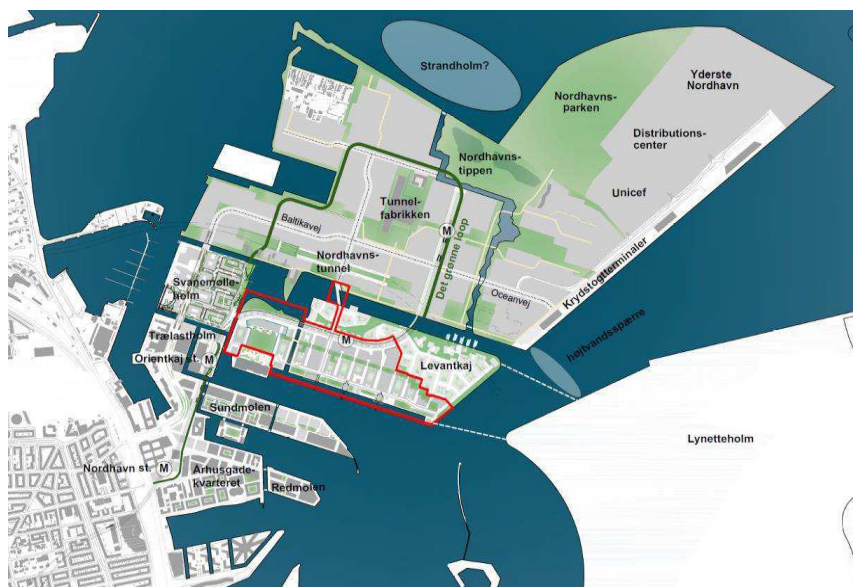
Strandholm?

Yderste Nordhavn

Nordhavnsparken

Distributionscenter

Nordhavnstippen

Unicef

Baltikavej

Tunnelfabrikken

M

Det grønne loop

Nordhavnstunnel

Oceanvej

Krydstogtterminaler

Svanemølleholm

højvandsspærre

Trælastholm

Orientkaj st. M

M

Levantkaj

Sundmolen

Lynetteholm

Nordhavn st. M

Århusgadekvarteret

Redmolen